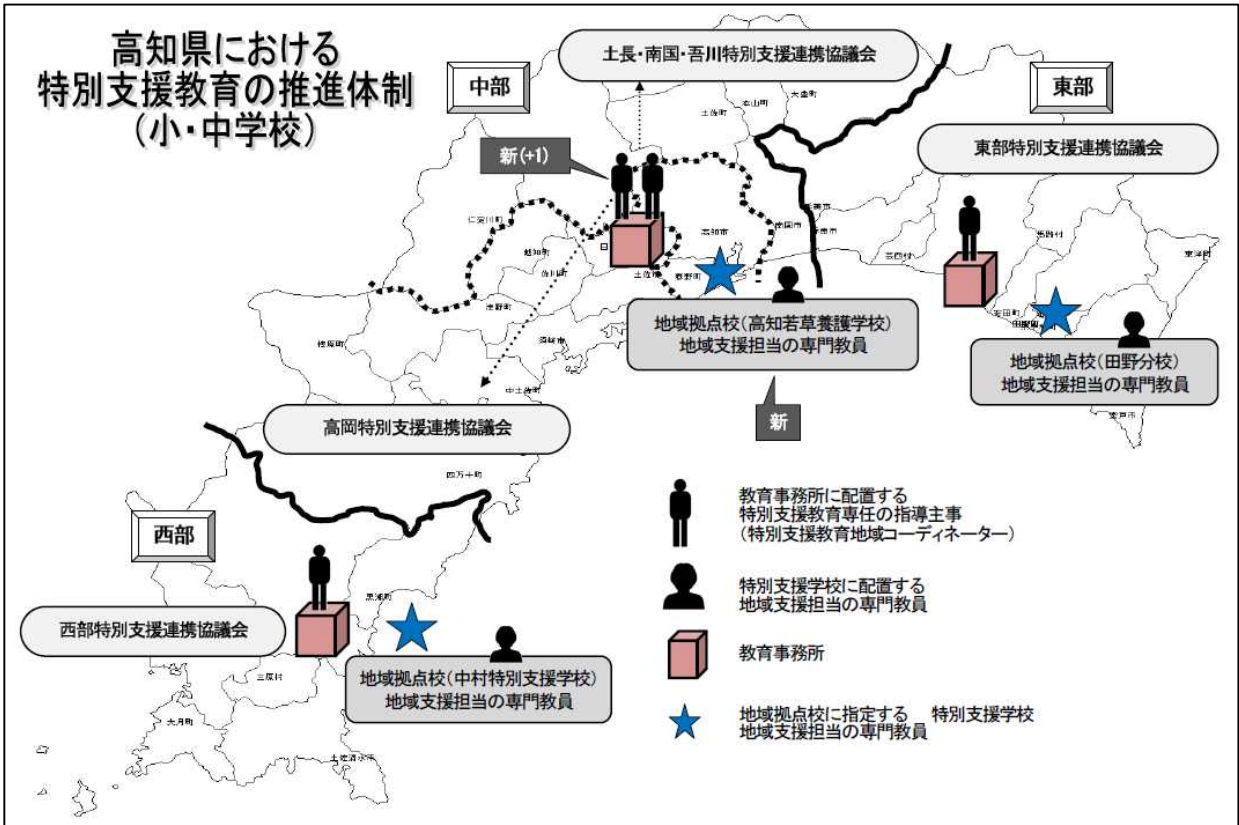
高知県における
特別支援教育の推進体制
（小・中学校）

中部

土長・南国・吾川特別支援連携協議会

東部

東部特別支援連携協議会

新(+1)

地域拠点校（高知若草養護学校）
地域支援担当の専門教員

新

地域拠点校（田野分校）
地域支援担当の専門教員

高岡特別支援連携協議会

西部

西部特別支援連携協議会

地域拠点校（中村特別支援学校）
地域支援担当の専門教員

教育事務所に配置する
特別支援教育専任の指導主事
（特別支援教育地域コーディネーター）

特別支援学校に配置する
地域支援担当の専門教員

教育事務所

地域拠点校に指定する　特別支援学校
地域支援担当の専門教員